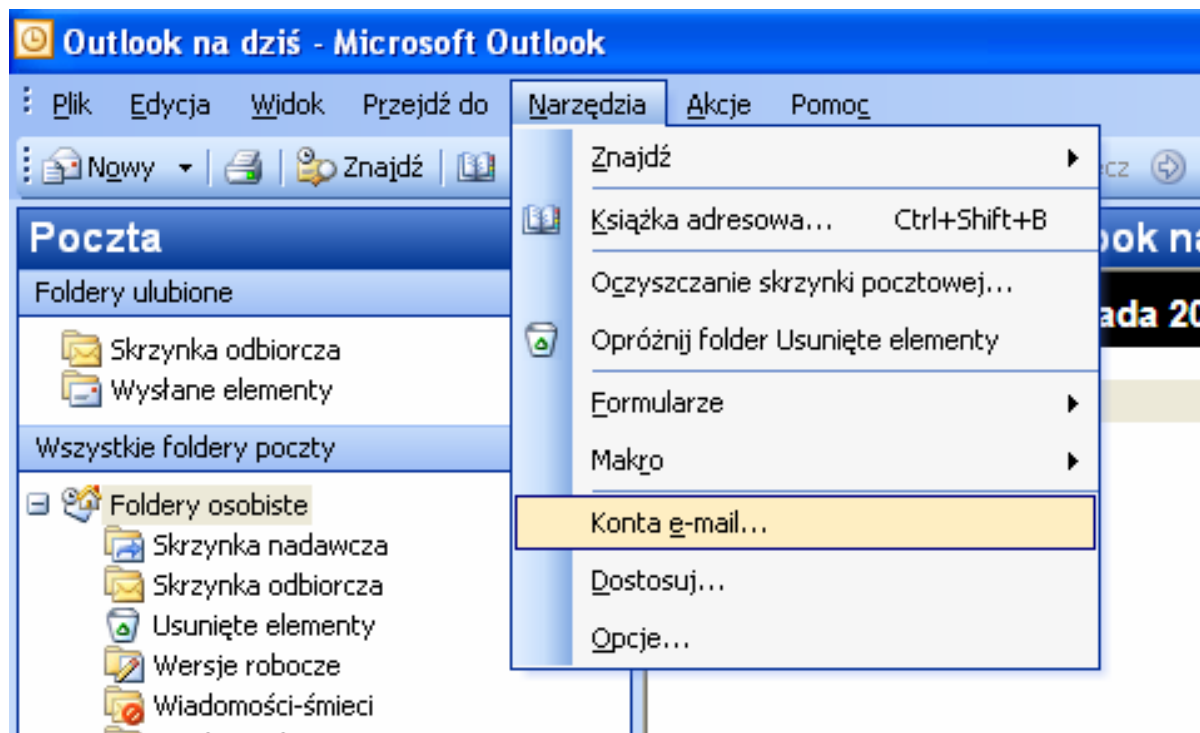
Outlook na dziś - Microsoft Outlook

Plik Edycja Widok Przejdź do Narzędzia Akcje Pomoc

Nowy Znajdź

Poczta

Foldery ulubione

Skrzynka odbiorcza
Wysłane elementy

Wszystkie foldery poczty

Foldery osobiste
Skrzynka nadawcza
Skrzynka odbiorcza
Usunięte elementy
Wersje robocze
Wiadomości-śmieci

Znajdź
Książka adresowa... Ctrl+Shift+B
Oczyszczanie skrzynki pocztowej...
Opróżnij folder Usunięte elementy
Formularze
Makro
Konta e-mail...
Dostosuj...
Opcje...

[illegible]cz

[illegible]ook na

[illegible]ada 20